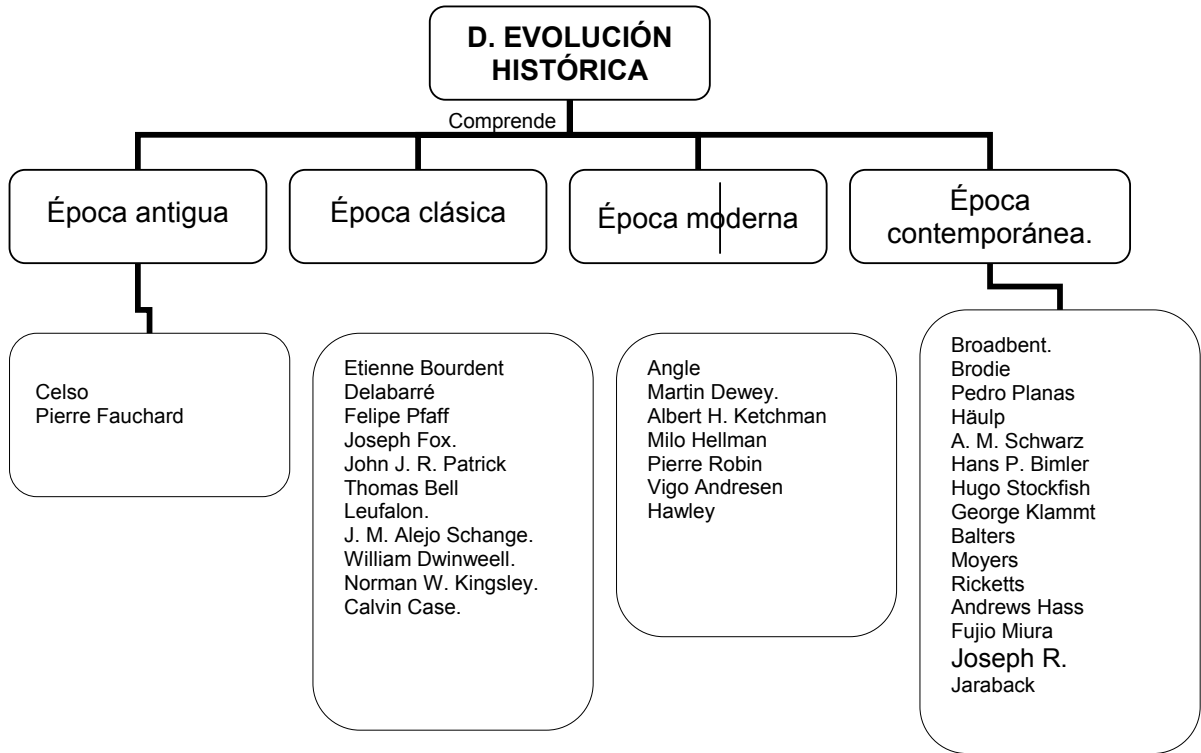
D. EVOLUCIÓN HISTÓRICA

Comprende

Época antigua

Época clásica

Época moderna

Época contemporánea.

Celso
Pierre Fauchard

Etienne Bourdent
Delabarré
Felipe Pfaff
Joseph Fox.
John J. R. Patrick
Thomas Bell
Leufalon.
J. M. Alejo Schange.
William Dwinweell.
Norman W. Kingsley.
Calvin Case.

Angle
Martin Dewey.
Albert H. Ketchman
Milo Hellman
Pierre Robin
Vigo Andresen
Hawley

Broadbent.
Brodie
Pedro Planas
Häulp
A. M. Schwarz
Hans P. Bimler
Hugo Stockfish
George Klammt
Balters
Moyers
Ricketts
Andrews Hass
Fujio Miura
Joseph R.
Jaraback